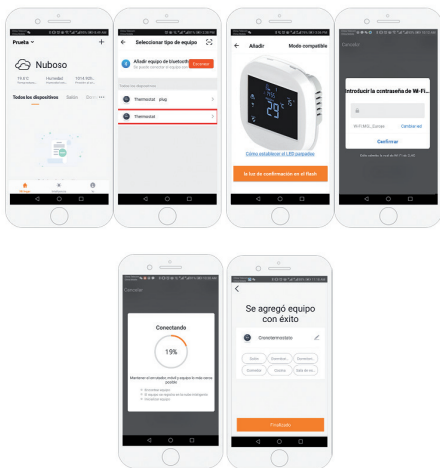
Prueba ⌄

+

Nuboso

19.0 C

Humedad

1014.0(?)

Todos los dispositivos

Salón

...

Seleccionar tipo de equipo

Añadir equipo de bluetooth

Thermostat plug

Thermostat

Añadir

Modo compatible

29

Cómo establecer el LED parpadee

la luz de confirmación en el flash

Cancelar

Introducir la contraseña de Wi-Fi...

Cambiar red

Confirmar

Cancelar

Conectando

19%

Mantener el enrutador, móvil y equipo lo más cerca posible

Se agregó equipo con éxito

Finalizado